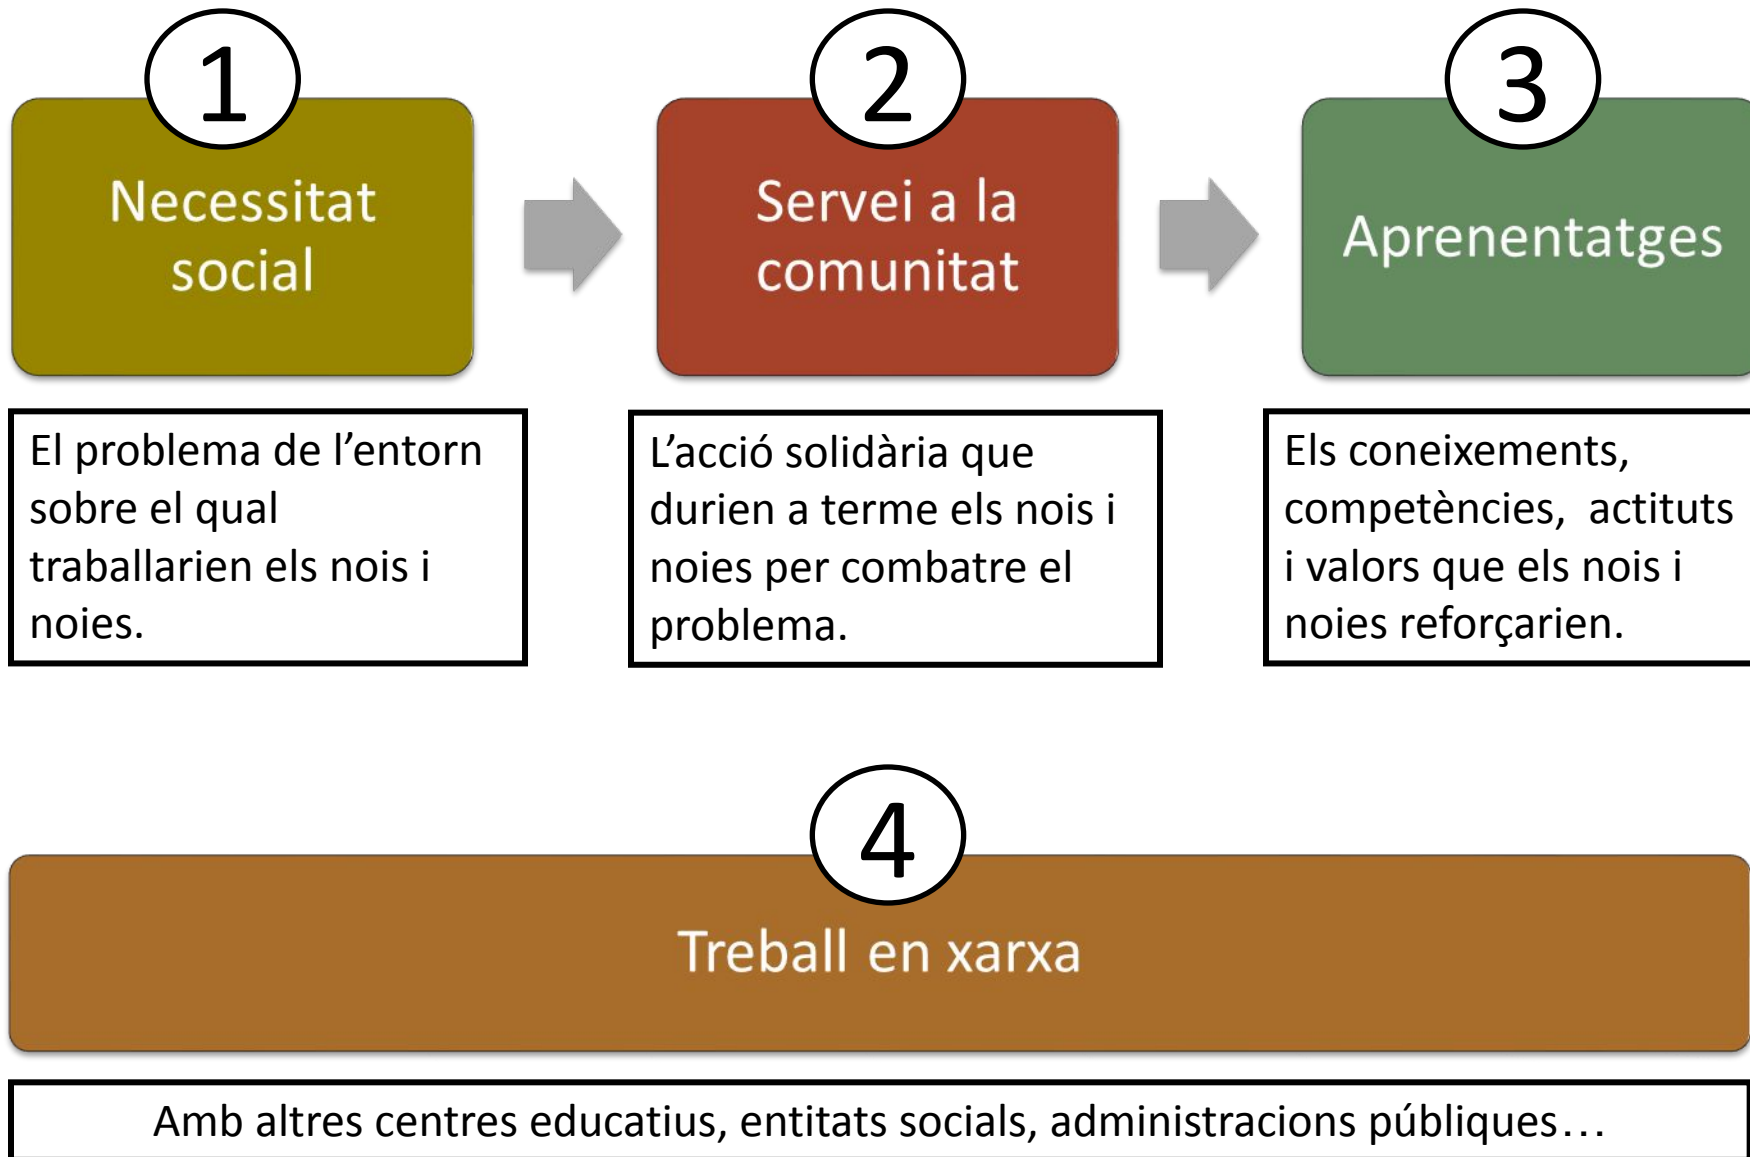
1

Necessitat social

El problema de l’entorn sobre el qual treballarien els nois i noies.

2

Servei a la comunitat

L’acció solidària que durien a terme els nois i noies per combatre el problema.

3

Aprenentatges

Els coneixements, competències, actituts i valors que els nois i noies reforçarien.

4

Treball en xarxa

Amb altres centres educatius, entitats socials, administracions públiques…